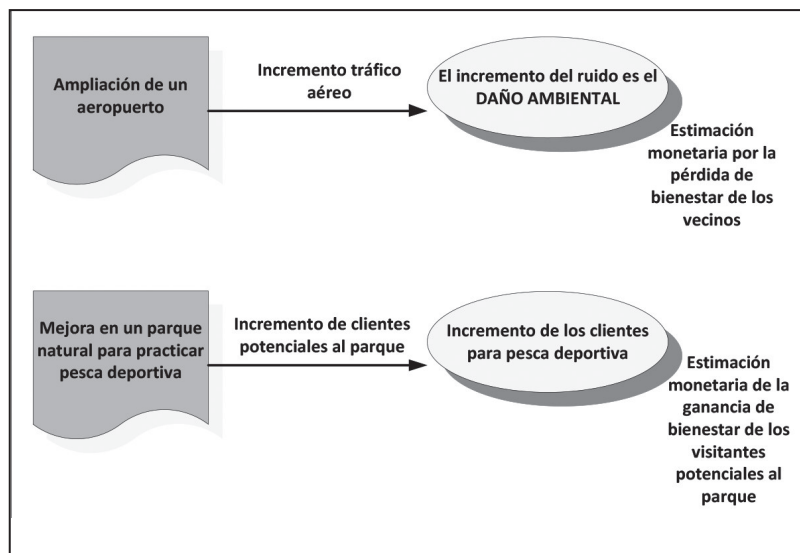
Ampliación de un aeropuerto

Incremento tráfico aéreo

El incremento del ruido es el DAÑO AMBIENTAL

Estimación monetaria por la pérdida de bienestar de los vecinos

Mejora en un parque natural para practicar pesca deportiva

Incremento de clientes potenciales al parque

Incremento de los clientes para pesca deportiva

Estimación monetaria de la ganancia de bienestar de los visitantes potenciales al parque